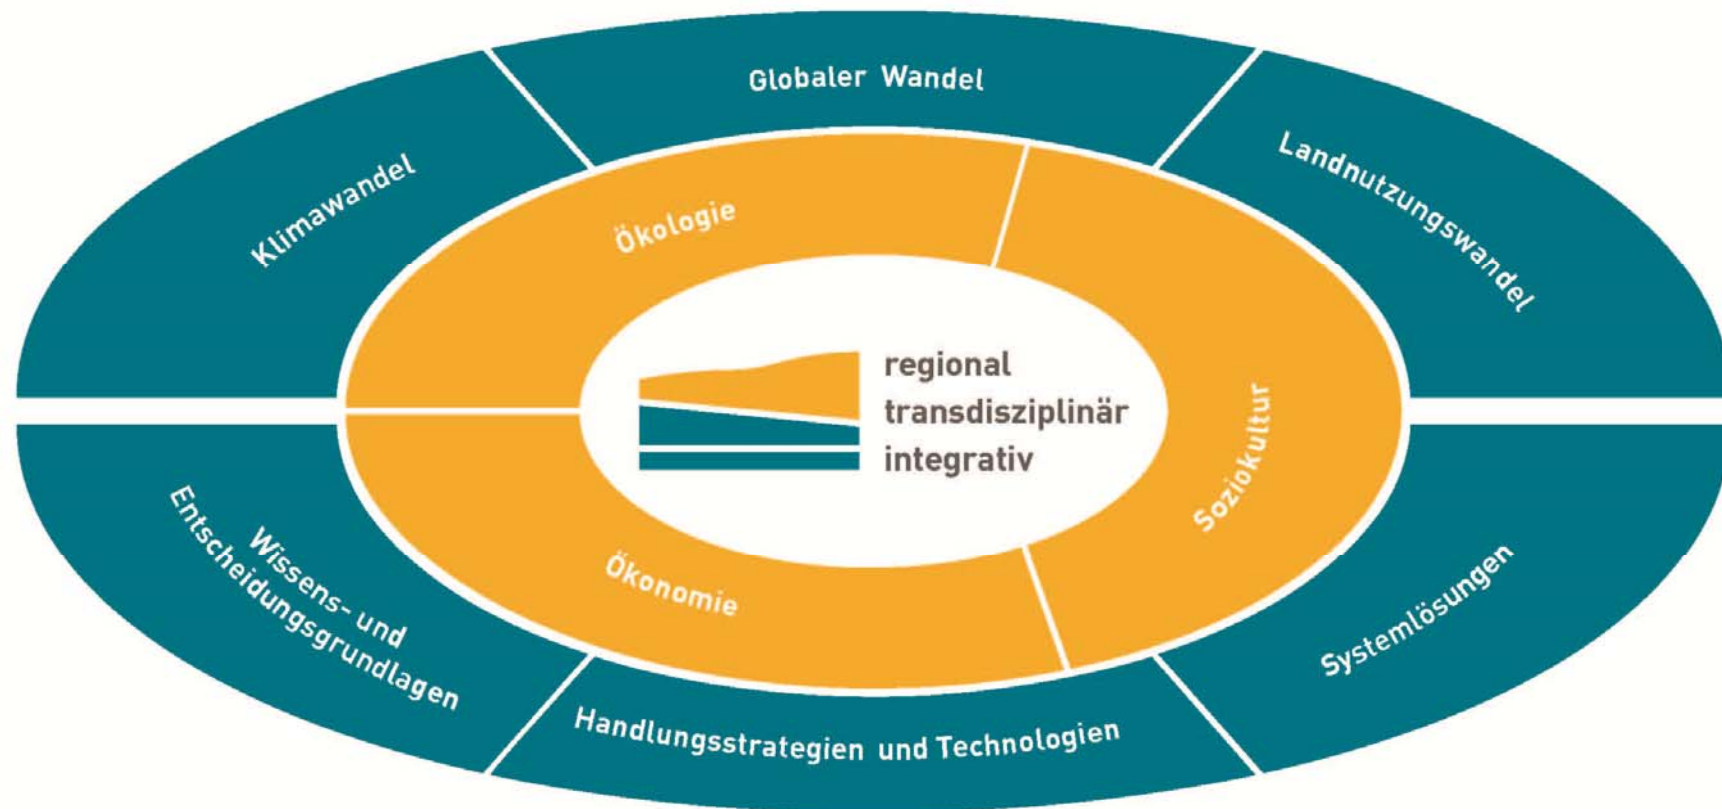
Globaler Wandel

Klimawandel

Landnutzungswandel

Ökologie

Soziokultur

Ökonomie

regional
transdisziplinär
integrativ

Wissens- und Entscheidungsgrundlagen

Handlungsstrategien und Technologien

Systemlösungen